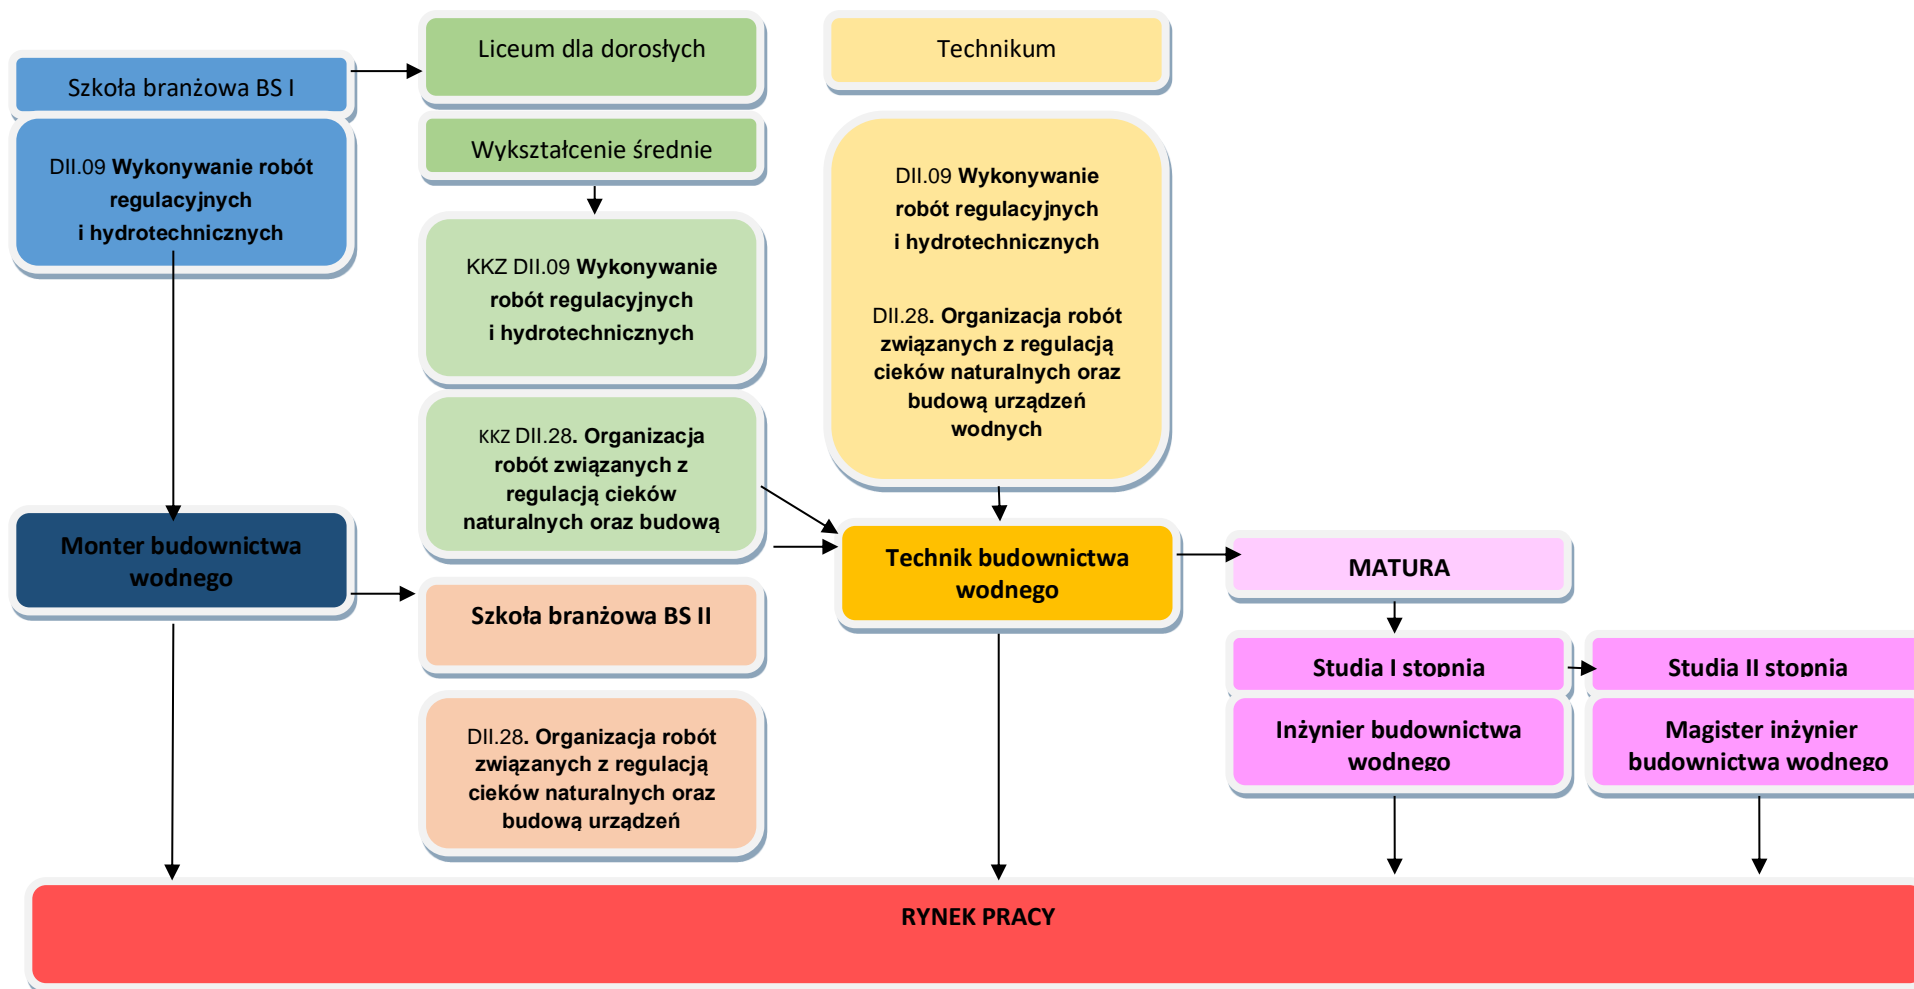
Szkoła branżowa BS I

DII.09 Wykonywanie robót regulacyjnych i hydrotechnicznych

Monter budownictwa wodnego

Liceum dla dorosłych

Wykształcenie średnie

KKZ DII.09 Wykonywanie robót regulacyjnych i hydrotechnicznych

KKZ DII.28. Organizacja robót związanych z regulacją cieków naturalnych oraz budową

Szkoła branżowa BS II

DII.28. Organizacja robót związanych z regulacją cieków naturalnych oraz budową urządzeń

Technikum

DII.09 Wykonywanie robót regulacyjnych i hydrotechnicznych

DII.28. Organizacja robót związanych z regulacją cieków naturalnych oraz budową urządzeń wodnych

Technik budownictwa wodnego

MATURA

Studia I stopnia

Inżynier budownictwa wodnego

Studia II stopnia

Magister inżynier budownictwa wodnego

RYNEK PRACY